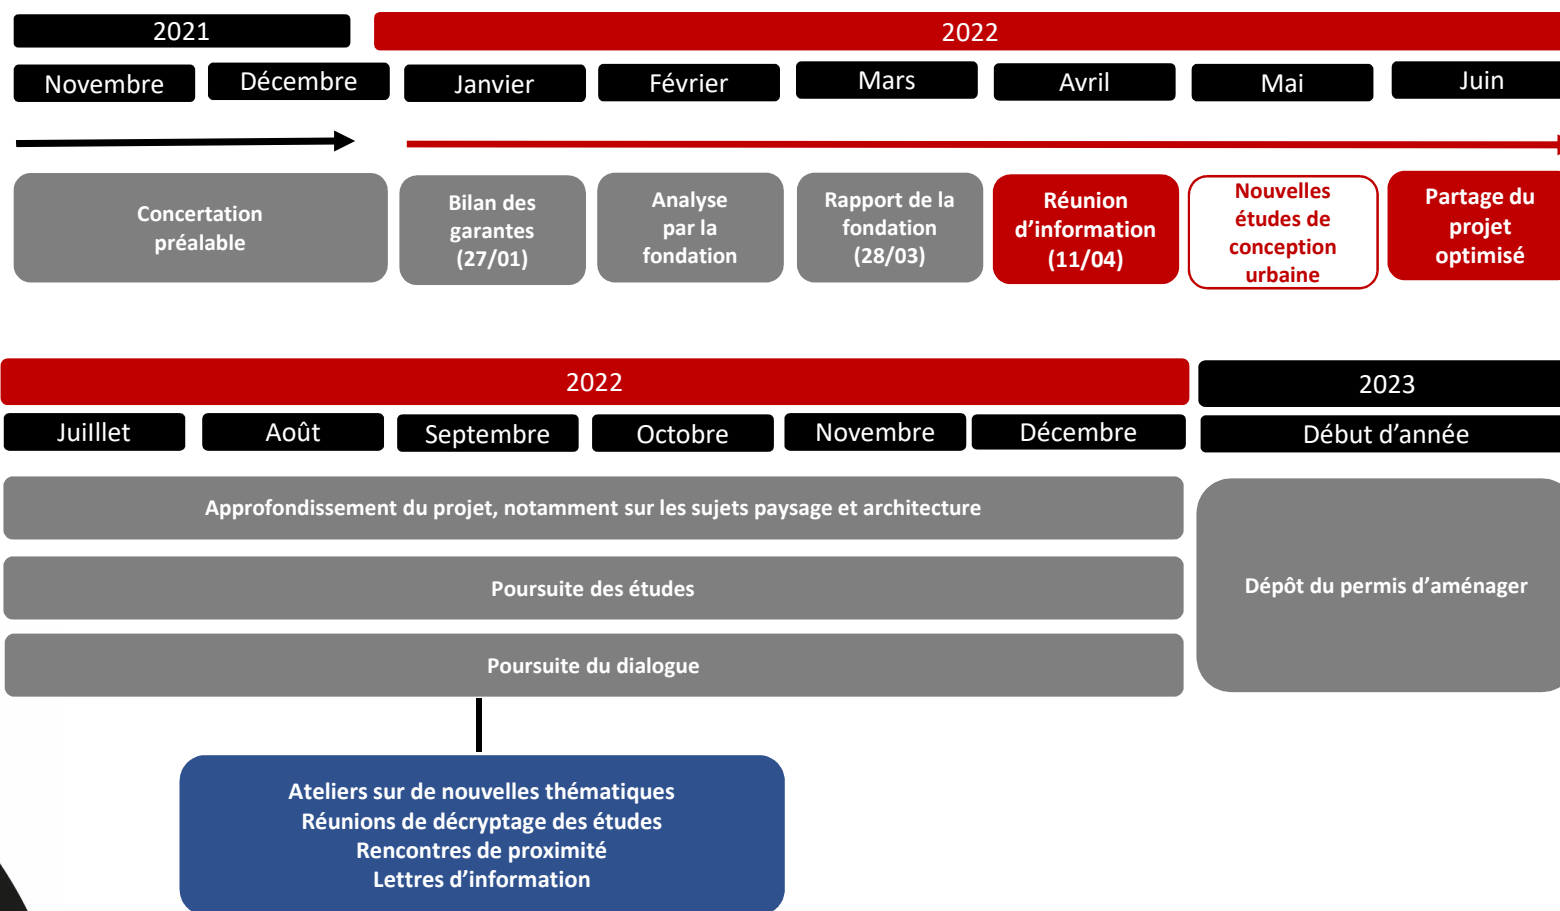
2021

2022

Novembre

Décembre

Janvier

Février

Mars

Avril

Mai

Juin

Concertation préalable

Bilan des garantes (27/01)

Analyse par la fondation

Rapport de la fondation (28/03)

Réunion d'information (11/04)

Nouvelles études de conception urbaine

Partage du projet optimisé

2022

2023

Juilllet

Août

Septembre

Octobre

Novembre

Décembre

Début d'année

Approfondissement du projet, notamment sur les sujets paysage et architecture

Poursuite des études

Poursuite du dialogue

Dépôt du permis d'aménager

Ateliers sur de nouvelles thématiques
Réunions de décryptage des études
Rencontres de proximité
Lettres d'information